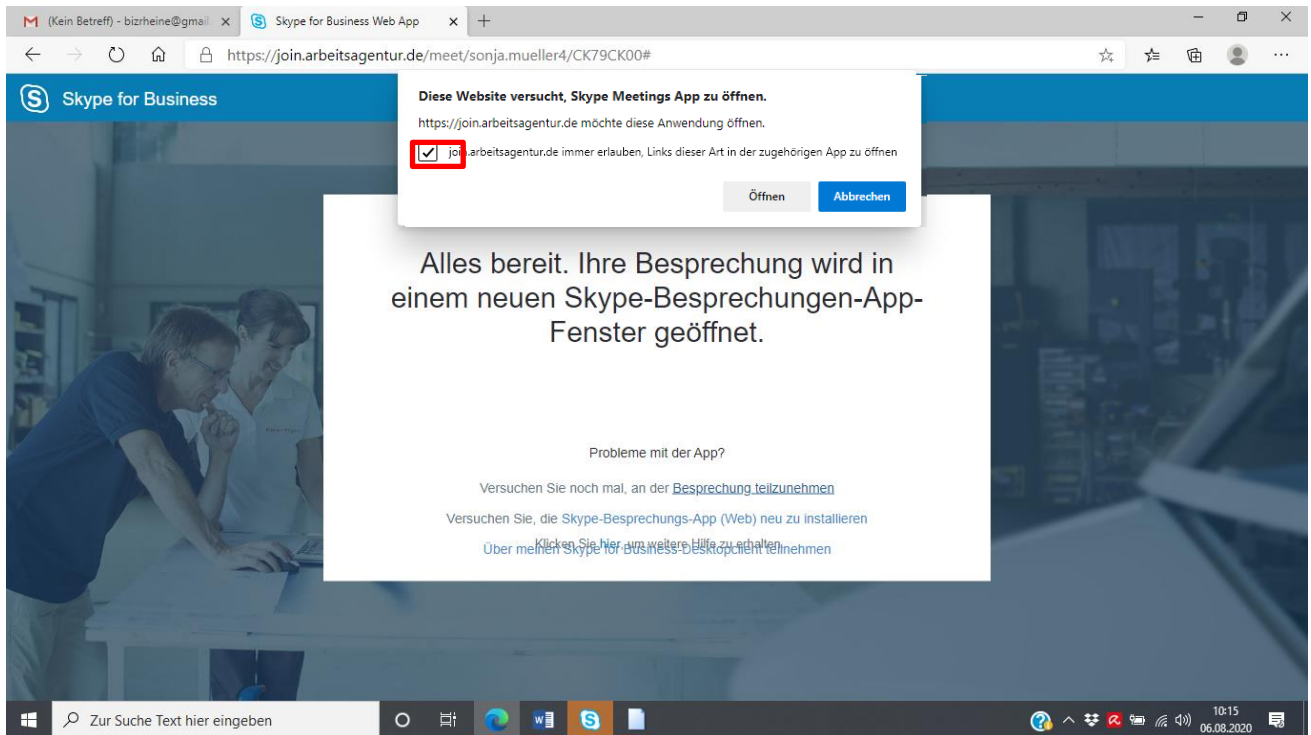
M (Kein Betreff) - bizrheine@gmail × Skype for Business Web App × +

https://join.arbeitsagentur.de/meet/sonja.mueller4/CK79CK00#

Skype for Business

Diese Website versucht, Skype Meetings App zu öffnen.

https://join.arbeitsagentur.de möchte diese Anwendung öffnen.

join.arbeitsagentur.de immer erlauben, Links dieser Art in der zugehörigen App zu öffnen

Öffnen Abbrechen

Alles bereit. Ihre Besprechung wird in einem neuen Skype-Besprechungen-App-Fenster geöffnet.

Probleme mit der App?

Versuchen Sie noch mal, an der Besprechung teilzunehmen

Versuchen Sie, die Skype-Besprechungs-App (Web) neu zu installieren

Klicken Sie hier, um weitere Hilfe zu erhalten.

Über meinen Skype for Business-Desktopclient teilnehmen

Zur Suche Text hier eingeben

10:15
06.08.2020